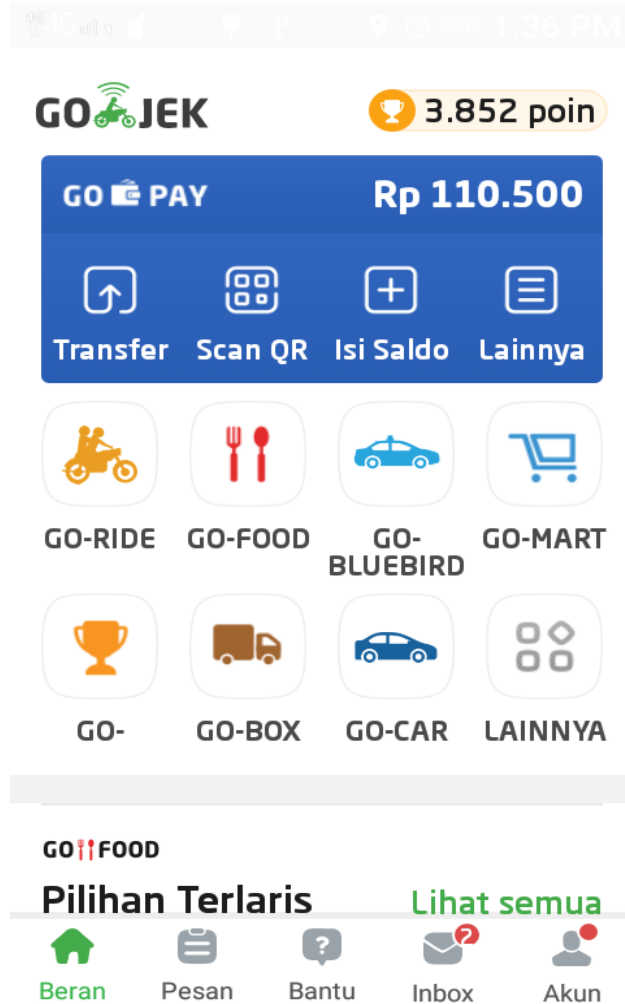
4G 1:36 PM

GOJEK

3.852 poin

GO PAY

Rp 110.500

Transfer

Scan QR

Isi Saldo

Lainnya

GO-RIDE

GO-FOOD

GO-BLUEBIRD

GO-MART

GO-

GO-BOX

GO-CAR

LAINNYA

GOFOOD

Pilihan Terlaris

Lihat semua

Beran

Pesan

Bantu

2

Inbox

Akun